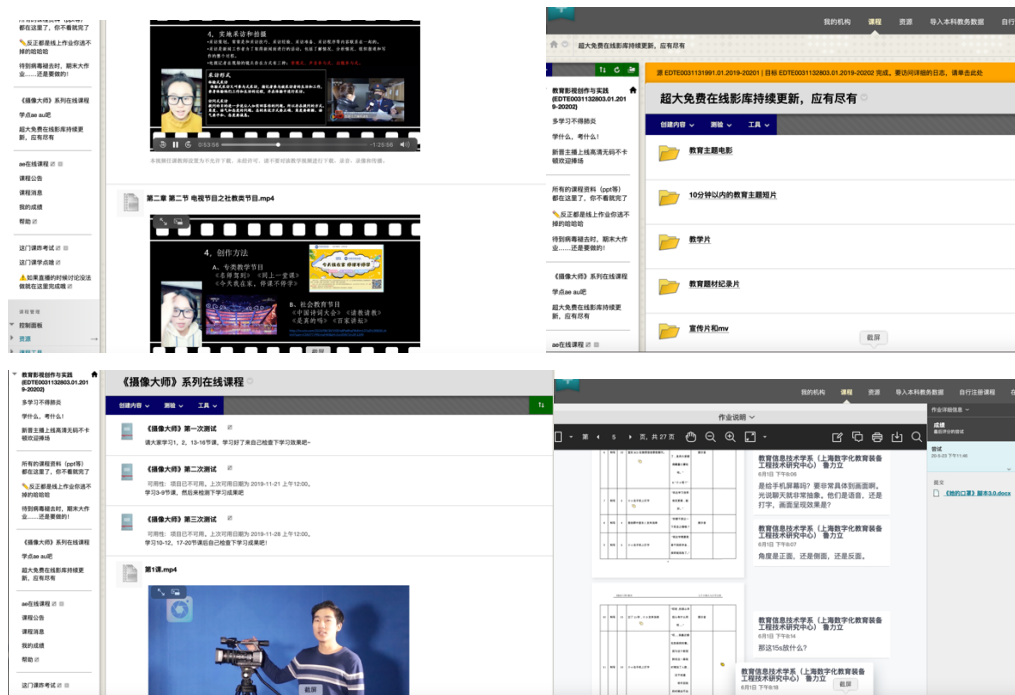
所有的课程资料（ppt等）都在这里了，你不看就亏了

✏️反正都是线上作业你逃不掉的哈哈哈

待到病毒褪去时，期末大作业……还是要做的！

《摄像大师》系列在线课程

学点ae吧

超大免费在线影库持续更新，应有尽有

ae在线课程

课程公告

课程消息

我的成绩

帮助

这门课咋考试

这门课学点啥

⚠️如果直播的时候讨论没法做就在这里完成哦

控制面板

资源

4、实施采访和拍摄

采访形式

0:03:58 -1:25:08

第二章 第二节 电视节目之社教类节目.mp4

4、创作方法

A、专类教学节目
《名师型到》《同上一堂课》
《今天我在家，停课不停学》

B、社会教育节目
《中国诗词大会》《读者读书》
《最美的书》《百家讲坛》

截屏

我的机构 课程 资源 导入本科教务数据

超大免费在线影库持续更新，应有尽有

教育影视创作与实践 (EDTE0031132803.01.2019-20202)

多学习不得肺炎

学什么，考什么！

新晋主播上线高清无码不卡顿欢迎捧场

所有的课程资料（ppt等）都在这里了，你不看就亏了

✏️反正都是线上作业你逃不掉的哈哈哈

待到病毒褪去时，期末大作业……还是要做的！

《摄像大师》系列在线课程

学点ae吧

超大免费在线影库持续更新，应有尽有

ae在线课程

源 EDTE0031131991.01.2019-20201 到课程 EDTE0031132803.01.2019-20202 完成。要访问详细的日志，请单击此处

超大免费在线影库持续更新，应有尽有

创建内容 测验 工具

教育主题电影

10分钟以内的教育主题短片

教学片

教育题材纪录片

宣传片和mv

截屏

教育影视创作与实践 (EDTE0031132803.01.2019-20202)

多学习不得肺炎

学什么，考什么！

新晋主播上线高清无码不卡顿欢迎捧场

所有的课程资料（ppt等）都在这里了，你不看就亏了

✏️反正都是线上作业你逃不掉的哈哈哈

待到病毒褪去时，期末大作业……还是要做的！

《摄像大师》系列在线课程

学点ae吧

超大免费在线影库持续更新，应有尽有

ae在线课程

课程公告

课程消息

我的成绩

帮助

这门课咋考试

《摄像大师》系列在线课程

创建内容 测验 工具

《摄像大师》第一次测试

请大家学习1，2，13-16节课，学习好了来自己检查下学习效果吧~

《摄像大师》第二次测试

可用性： 项目已不可用。上次可用日期为 2019-11-21 上午12:00。
学习3-9节课，然后来检测下学习成果吧

《摄像大师》第三次测试

可用性： 项目已不可用。上次可用日期为 2019-11-28 上午12:00。
学习10-12、17-20节课后自己检查下学习成果吧!

第1课.mp4

截屏

我的机构 课程 资源 导入本科教务数据 自行注册课程 自行

作业说明

5 页，共 27 页

教育信息技术学系（上海数字化教育装备工程技术研究中心） 鲁力立
6月1日 下午8:06

是给手机屏幕吗？要你写具体到画面哪，光说聊天就非常抽象，他们是语音，还是打字，画面呈现效果是？

教育信息技术学系（上海数字化教育装备工程技术研究中心） 鲁力立
6月1日 下午8:07

角度是正面，还是侧面，还是反面。

教育信息技术学系（上海数字化教育装备工程技术研究中心） 鲁力立
6月1日 下午8:14

那这15s放什么？

教育信息技术学系（上海数字化教育装备工程技术研究中心） 鲁力立
6月1日 下午8:18

截屏

作业详细信息

成绩

尝试

提交

《她的口罩》脚本3.0.docx